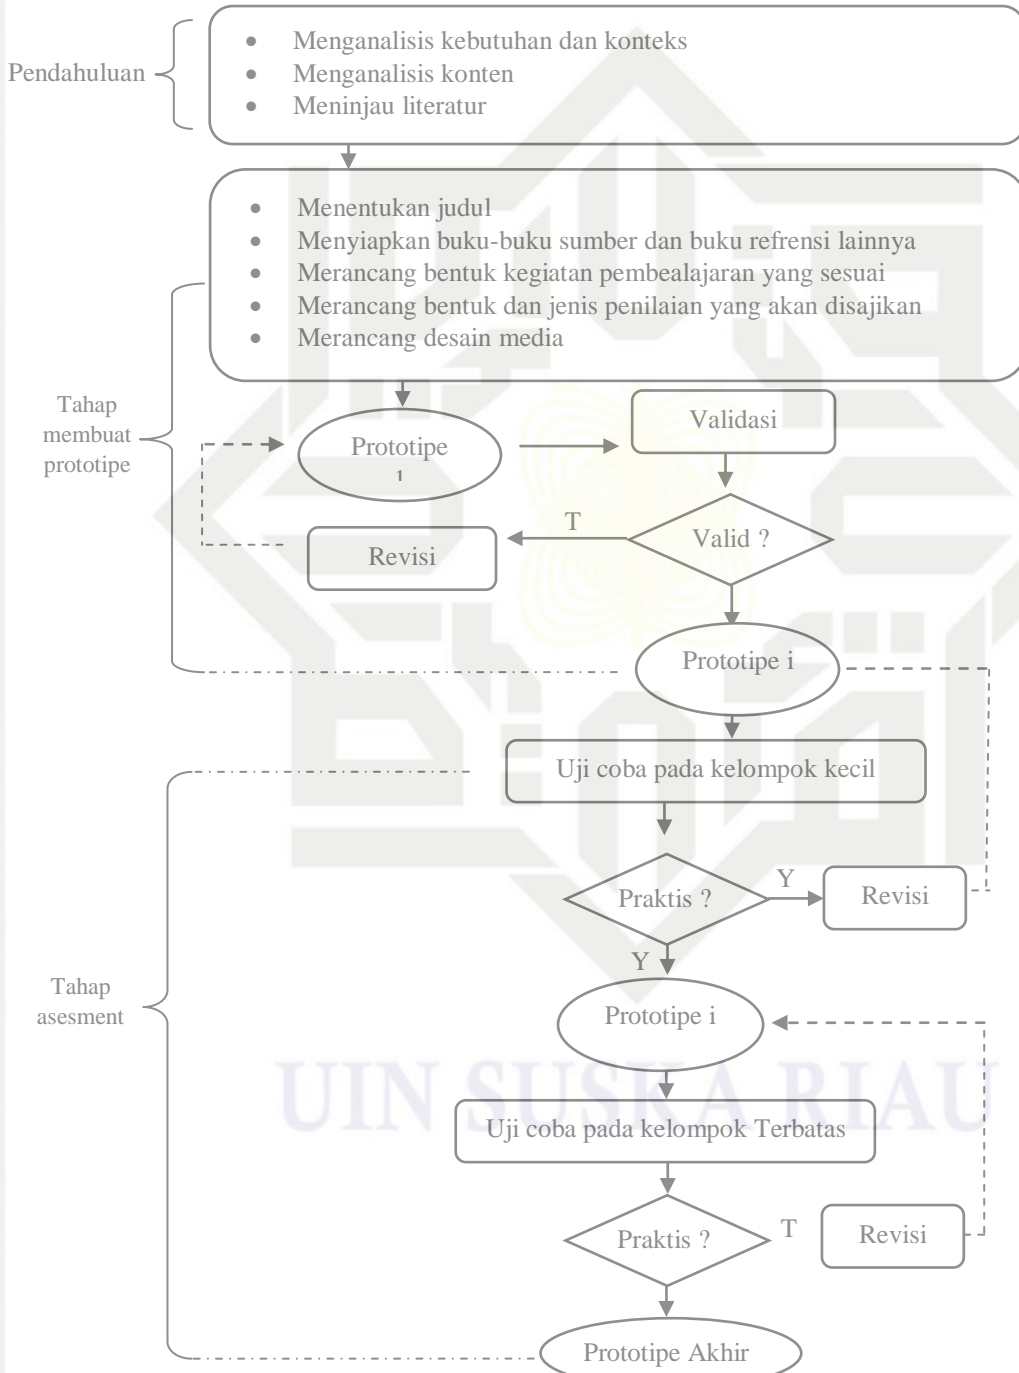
Pendahuluan

- Menganalisis kebutuhan dan konteks
- Menganalisis konten
- Meninjau literatur

- Menentukan judul
- Menyiapkan buku-buku sumber dan buku refrensi lainnya
- Merancang bentuk kegiatan pembealajaran yang sesuai
- Merancang bentuk dan jenis penilaian yang akan disajikan
- Merancang desain media

Tahap membuat prototipe

Prototipe 1

Validasi

Valid ?

T

Revisi

Prototipe i

Uji coba pada kelompok kecil

Praktis ?

Y

Revisi

Y

Tahap asesment

Prototipe i

Uji coba pada kelompok Terbatas

Praktis ?

T

Revisi

Prototipe Akhir

UIN SUSKA RIAU